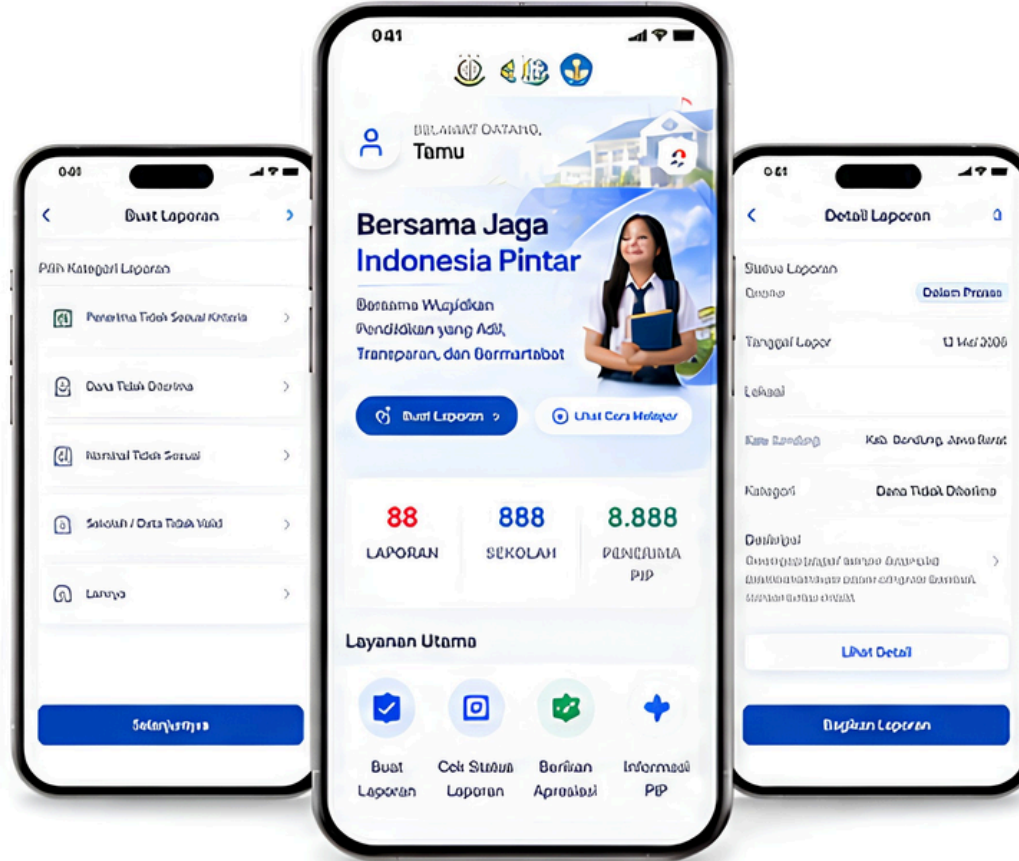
0:41

Buat Laporan

Pilih Kategori Laporan

Penerima Tidak Sesuai Kriteria

Dana Tidak Diterima

Nominal Tidak Sesuai

Sekolah / Data Tidak Valid

Lainnya

Selanjutnya

0:41

SELAMAT DATANG,
Tamu

Bersama Jaga Indonesia Pintar

Bersama Wujudkan Pendidikan yang Adil, Transparan, dan Bermartabat

Buat Laporan

Lihat Cara Melapor

88
LAPORAN

888
SEKOLAH

8.888
PENERIMA PIP

Layanan Utama

Buat Laporan

Cek Status Laporan

Berikan Apresiasi

Informasi PIP

0:41

Detail Laporan

Status Laporan
Status
Dalam Proses

Tanggal Lapor
12 Mei 2025

Lokasi

Kab Bandung
Kab. Bandung, Jawa Barat

Kategori
Dana Tidak Diterima

Deskripsi
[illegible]

Lihat Detail

Bagikan Laporan